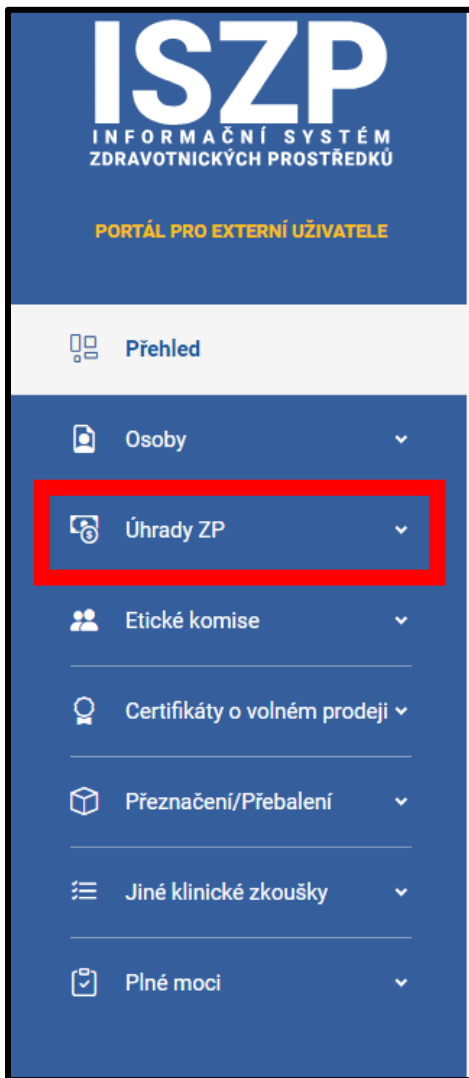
ISZP
INFORMAČNÍ SYSTÉM
ZDRAVOTNICKÝCH PROSTŘEDKŮ

PORTÁL PRO EXTERNÍ UŽIVATELE

Přehled

Osoby

Úhrady ZP

Etické komise

Certifikáty o volném prodeji

Přeznačení/Přebalení

Jiné klinické zkoušky

Plné moci